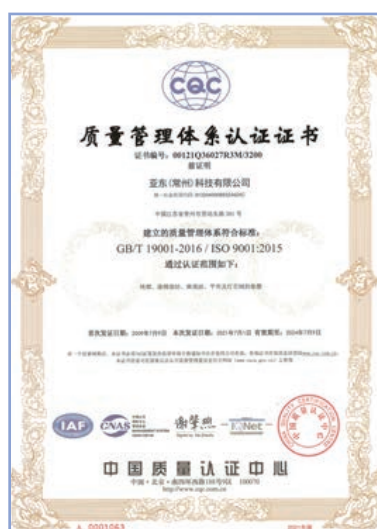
CQC

质量管理体系认证证书

证书编号：00121Q36027R3M/3200

兹证明

亚东(常州)科技有限公司

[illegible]

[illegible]

建立的质量管理体系符合标准：

GB/T 19001-2016 / ISO 9001:2015

通过认证范围如下：

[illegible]

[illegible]

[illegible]

IAF CNAS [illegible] IQNet

中国质量认证中心

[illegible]

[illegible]

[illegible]